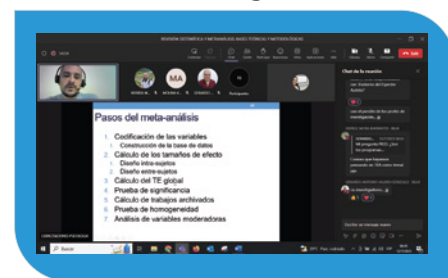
Pasos del meta-análisis

1. Codificación de las variables
1. Construcción de la base de datos
2. Cálculo de los tamaños de efecto
1. Diseño intra-sujetos
2. Diseño entre-sujetos
3. Cálculo del TE global
4. Prueba de significancia
5. Cálculo de trabajos archivados
6. Prueba de homogeneidad
7. Análisis de variables moderadoras

Chat de la reunión

MA

Salir

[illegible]